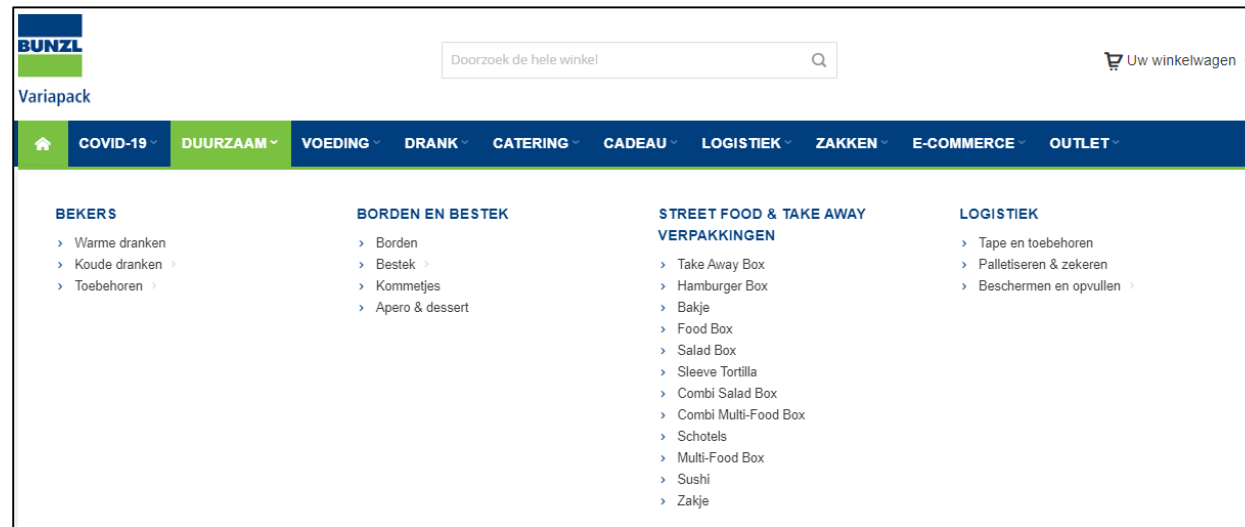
BUNZL
Variapack

Doorzoek de hele winkel

Uw winkelwagen

COVID-19 DUURZAAM VOEDING DRANK CATERING CADEAU LOGISTIEK ZAKKEN E-COMMERCE OUTLET

BEKERS
› Warme dranken
› Koude dranken
› Toebehoren

BORDEN EN BESTEK
› Borden
› Bestek
› Kommetjes
› Apero & dessert

STREET FOOD & TAKE AWAY VERPAKKINGEN
› Take Away Box
› Hamburger Box
› Bakje
› Food Box
› Salad Box
› Sleeve Tortilla
› Combi Salad Box
› Combi Multi-Food Box
› Schotels
› Multi-Food Box
› Sushi
› Zakje

LOGISTIEK
› Tape en toebehoren
› Palletiseren & zekeren
› Beschermen en opvullen